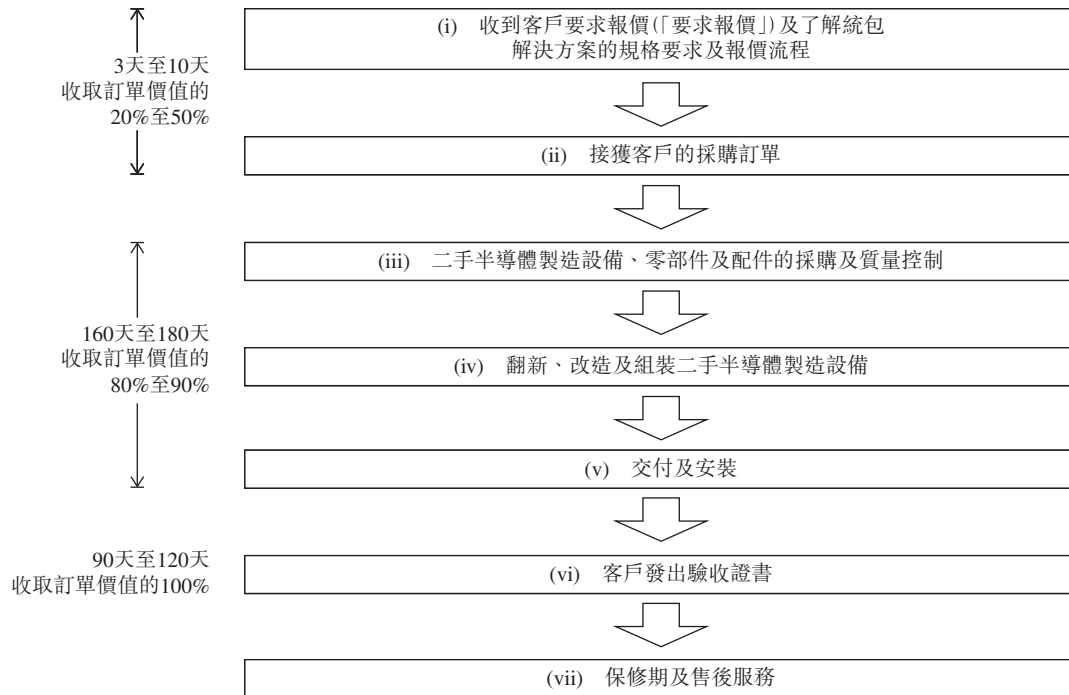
3天至10天
收取訂單價值的
20%至50%

(i) 收到客戶要求報價(「要求報價」)及了解統包解決方案的規格要求及報價流程

(ii) 接獲客戶的採購訂單

160天至180天
收取訂單價值的
80%至90%

(iii) 二手半導體製造設備、零部件及配件的採購及質量控制

(iv) 翻新、改造及組裝二手半導體製造設備

(v) 交付及安裝

90天至120天
收取訂單價值的100%

(vi) 客戶發出驗收證書

(vii) 保修期及售後服務